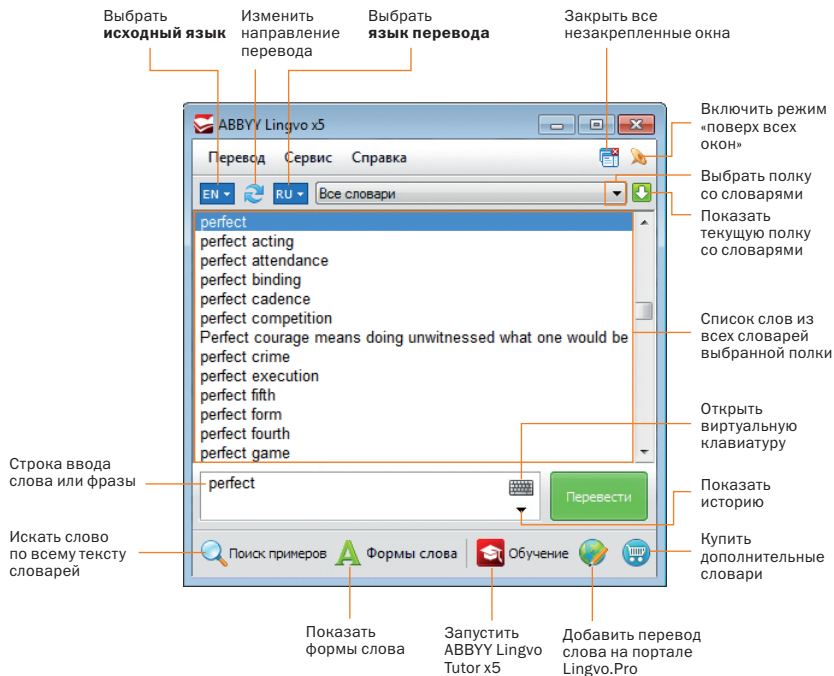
Выбрать **исходный язык**

Изменить направление перевода

Выбрать **язык перевода**

Закрыть все незакрепленные окна

ABBYY Lingvo x5

Включить режим «поверх всех окон»

Перевод Сервис Справка

EN

RU

Все словари

Выбрать полку со словарями

Показать текущую полку со словарями

perfect
perfect acting
perfect attendance
perfect binding
perfect cadence
perfect competition
Perfect courage means doing unwitnessed what one would be
perfect crime
perfect execution
perfect fifth
perfect form
perfect fourth
perfect game

Список слов из всех словарей выбранной полки

Открыть виртуальную клавиатуру

Строка ввода слова или фразы

perfect

Перевести

Показать историю

Искать слово по всему тексту словарей

Поиск примеров

Формы слова

Обучение

Купить дополнительные словари

Показать формы слова

Запустить ABBYY Lingvo Tutor x5

Добавить перевод слова на портале Lingvo.Pro